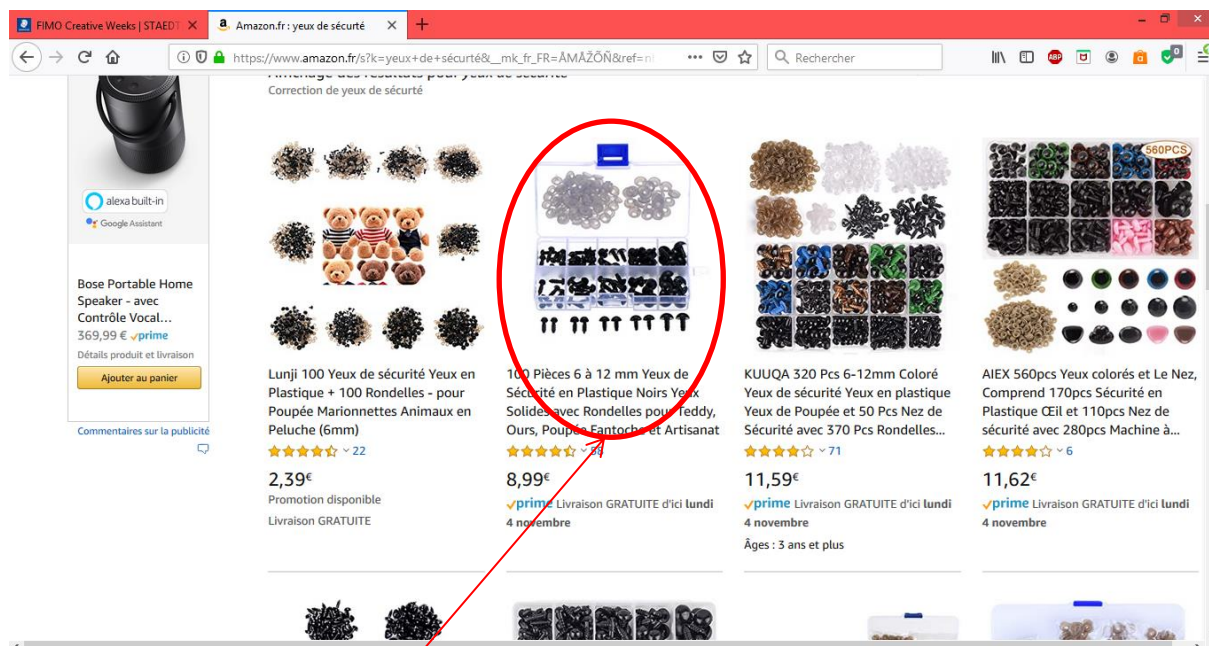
FIMO Creative Weeks | STAEDT ✕
Amazon.fr : yeux de sécurté ✕
+

https://www.amazon.fr/s?k=yeux+de+sécurté&__mk_fr_FR=ÅMÅŽÕÑ&ref=n
Rechercher

Affichage des résultats pour yeux de sécurité
Correction de yeux de sécurté

alexa built-in
Google Assistant

Bose Portable Home Speaker - avec Contrôle Vocal...
369,99 € prime
Détails produit et livraison
Ajouter au panier

Commentaires sur la publicité

Lunji 100 Yeux de sécurité Yeux en Plastique + 100 Rondelles - pour Poupée Marionnettes Animaux en Peluche (6mm)
22
2,39€
Promotion disponible
Livraison GRATUITE

100 Pièces 6 à 12 mm Yeux de Sécurité en Plastique Noirs Yeux Solides avec Rondelles pour Teddy, Ours, Poupée Fantoche et Artisanat
38
8,99€
prime Livraison GRATUITE d'ici lundi 4 novembre

KUUQA 320 Pcs 6-12mm Coloré Yeux de sécurité Yeux en plastique Yeux de Poupée et 50 Pcs Nez de Sécurité avec 370 Pcs Rondelles...
71
11,59€
prime Livraison GRATUITE d'ici lundi 4 novembre
Âges : 3 ans et plus

560PCS
AIEX 560pcs Yeux colorés et Le Nez, Comprend 170pcs Sécurité en Plastique Œil et 110pcs Nez de sécurité avec 280pcs Machine à...
6
11,62€
prime Livraison GRATUITE d'ici lundi 4 novembre